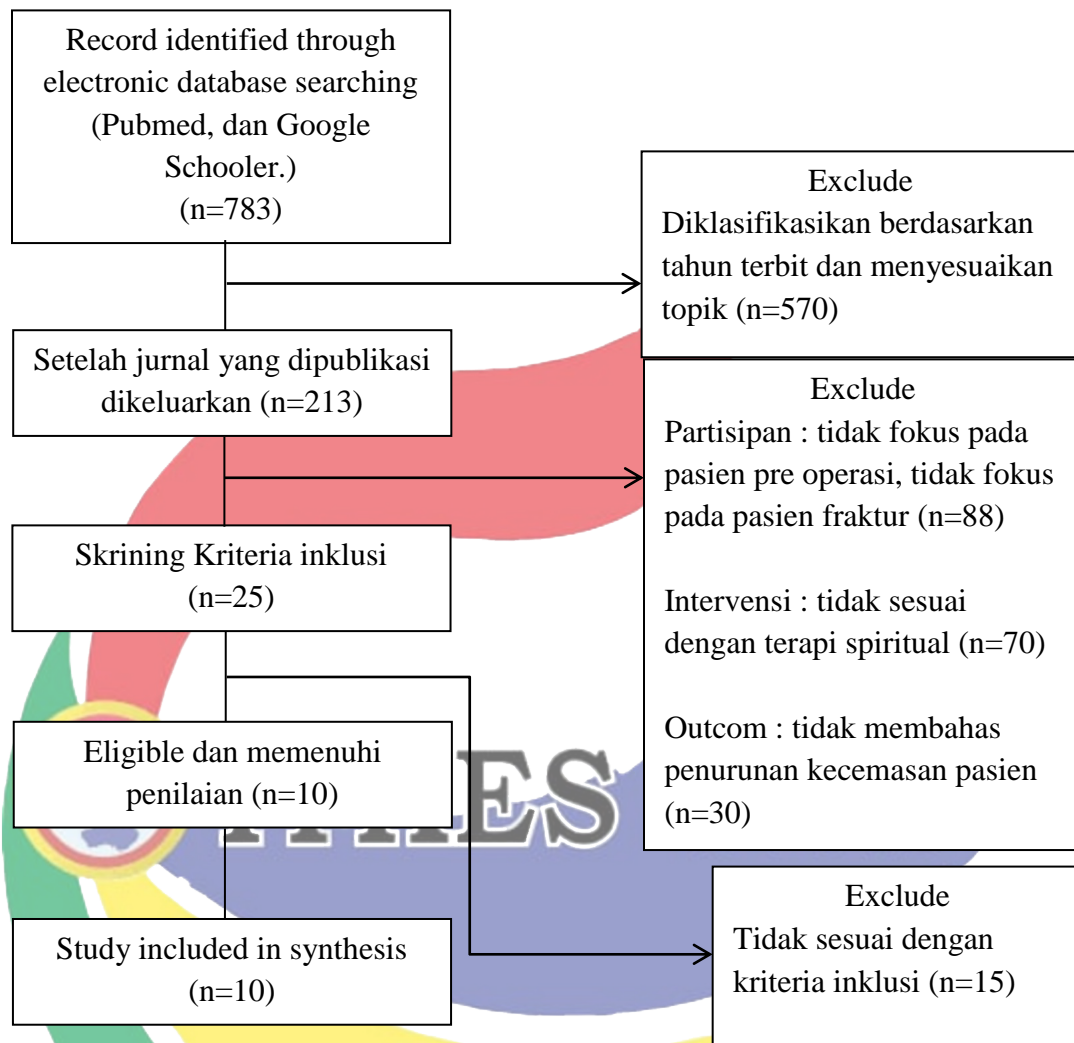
Record identified through electronic database searching (Pubmed, dan Google Schooler.) (n=783)

Exclude
Diklasifikasikan berdasarkan tahun terbit dan menyesuaikan topik (n=570)

Setelah jurnal yang dipublikasi dikeluarkan (n=213)

Exclude
Partisipan : tidak fokus pada pasien pre operasi, tidak fokus pada pasien fraktur (n=88)

Intervensi : tidak sesuai dengan terapi spiritual (n=70)

Outcom : tidak membahas penurunan kecemasan pasien (n=30)

Skrining Kriteria inklusi (n=25)

Eligible dan memenuhi penilaian (n=10)

Study included in synthesis (n=10)

Exclude
Tidak sesuai dengan kriteria inklusi (n=15)